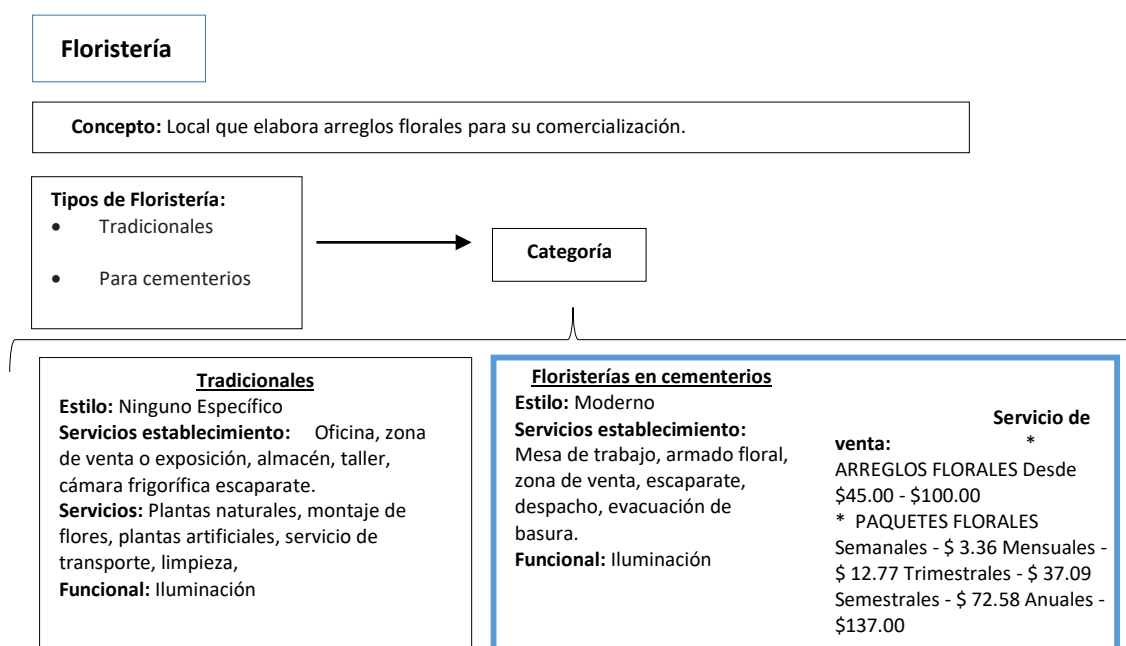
Floristería

**Concepto:** Local que elabora arreglos florales para su comercialización.

**Tipos de Floristería:**
- Tradicionales
- Para cementerios

Categoría

**Tradicionales**
**Estilo:** Ninguno Específico
**Servicios establecimiento:** Oficina, zona de venta o exposición, almacén, taller, cámara frigorífica escaparate.
**Servicios:** Plantas naturales, montaje de flores, plantas artificiales, servicio de transporte, limpieza,
**Funcional:** Iluminación

**Floristerías en cementerios**
**Estilo:** Moderno
**Servicios establecimiento:** Mesa de trabajo, armado floral, zona de venta, escaparate, despacho, evacuación de basura.
**Funcional:** Iluminación

**Servicio de venta:** * ARREGLOS FLORALES Desde $45.00 - $100.00
* PAQUETES FLORALES Semanales - $ 3.36 Mensuales - $ 12.77 Trimestrales - $ 37.09 Semestrales - $ 72.58 Anuales - $137.00